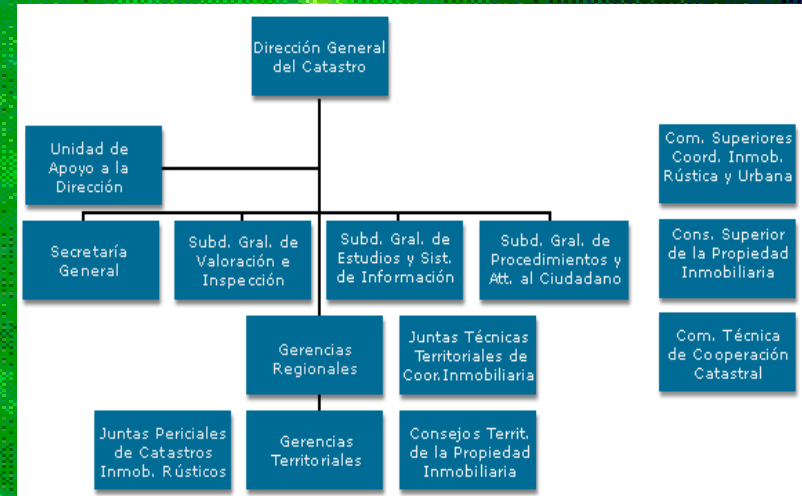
Dirección General del Catastro

Unidad de Apoyo a la Dirección

Secretaría General

Subd. Gral. de Valoración e Inspección

Subd. Gral. de Estudios y Sist. de Información

Subd. Gral. de Procedimientos y Att. al Ciudadano

Gerencias Regionales

Juntas Técnicas Territoriales de Coor.Inmobiliaria

Juntas Periciales de Catastros Inmob. Rústicos

Gerencias Territoriales

Consejos Territ. de la Propiedad Inmobiliaria

Com. Superiores Coord. Inmob. Rústica y Urbana

Cons. Superior de la Propiedad Inmobiliaria

Com. Técnica de Cooperación Catastral